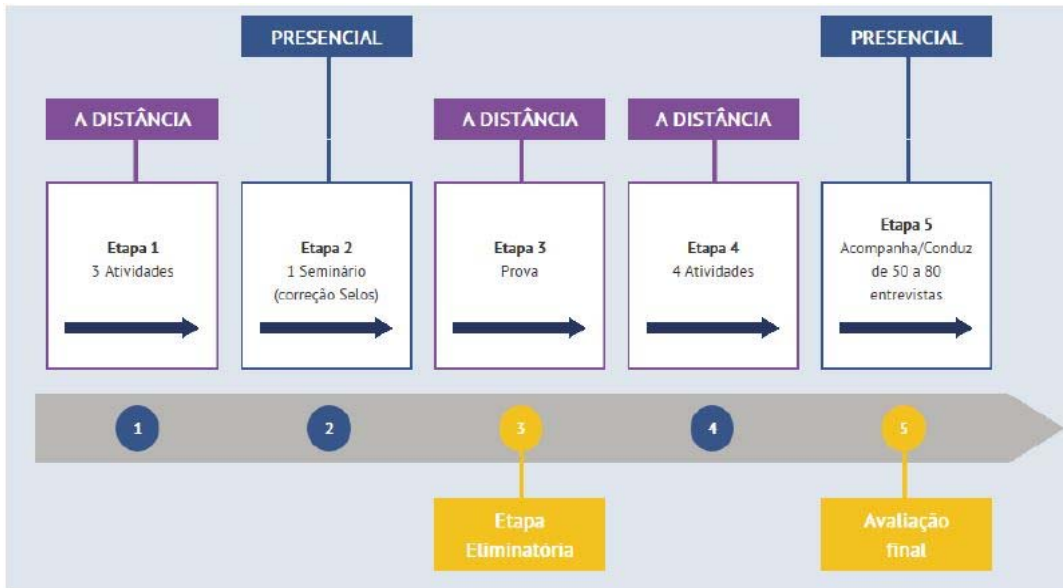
A DISTÂNCIA

Etapa 1
3 Atividades

PRESENCIAL

Etapa 2
1 Seminário
(correção Selos)

A DISTÂNCIA

Etapa 3
Prova

A DISTÂNCIA

Etapa 4
4 Atividades

PRESENCIAL

Etapa 5
Acompanha/Conduz de 50 a 80 entrevistas

1

2

3

4

5

Etapa Eliminatória

Avaliação final